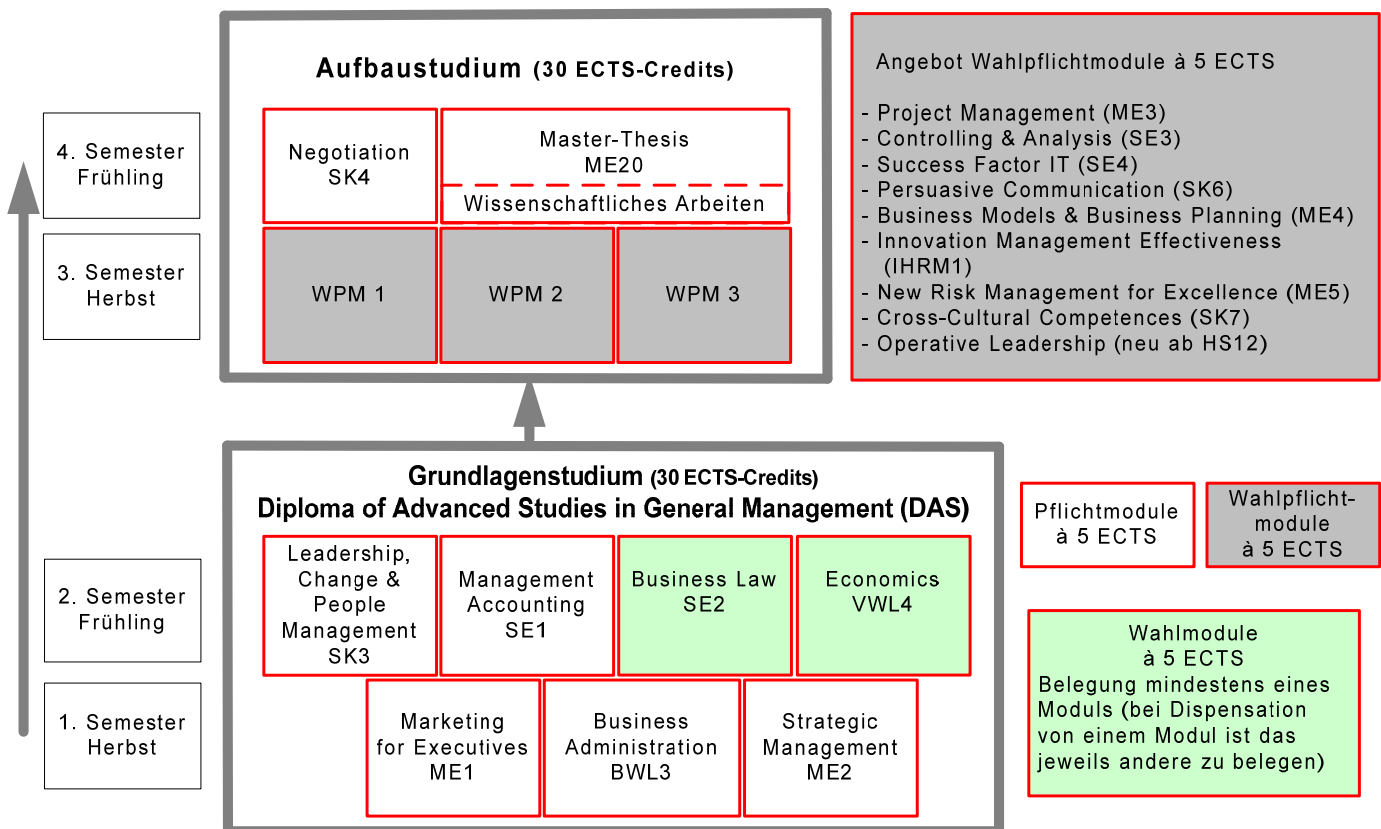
4. Semester
Frühling

3. Semester
Herbst

2. Semester
Frühling

1. Semester
Herbst

Aufbaustudium (30 ECTS-Credits)

Negotiation
SK4

Master-Thesis
ME20

Wissenschaftliches Arbeiten

WPM 1

WPM 2

WPM 3

Angebot Wahlpflichtmodule à 5 ECTS

- Project Management (ME3)
- Controlling & Analysis (SE3)
- Success Factor IT (SE4)
- Persuasive Communication (SK6)
- Business Models & Business Planning (ME4)
- Innovation Management Effectiveness (IHRM1)
- New Risk Management for Excellence (ME5)
- Cross-Cultural Competences (SK7)
- Operative Leadership (neu ab HS12)

Grundlagenstudium (30 ECTS-Credits)
Diploma of Advanced Studies in General Management (DAS)

Leadership, Change & People Management
SK3

Management Accounting
SE1

Business Law
SE2

Economics
VWL4

Marketing for Executives
ME1

Business Administration
BWL3

Strategic Management
ME2

Pflichtmodule
à 5 ECTS

Wahlpflicht-module
à 5 ECTS

Wahlmodule
à 5 ECTS
Belegung mindestens eines Moduls (bei Dispensation von einem Modul ist das jeweils andere zu belegen)